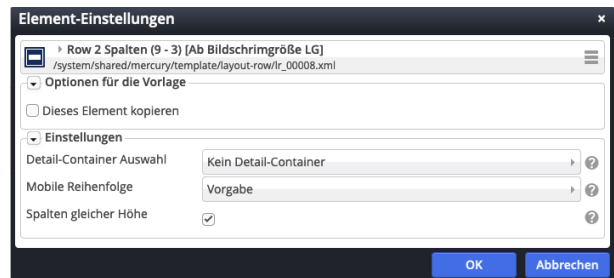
Element-Einstellungen

Row 2 Spalten (9 - 3) [Ab Bildschrimgröße LG]
/system/shared/mercury/template/layout-row/lr_00008.xml

Optionen für die Vorlage

Dieses Element kopieren

Einstellungen

Detail-Container Auswahl | Kein Detail-Container

Mobile Reihenfolge | Vorgabe

Spalten gleicher Höhe

OK
Abbrechen